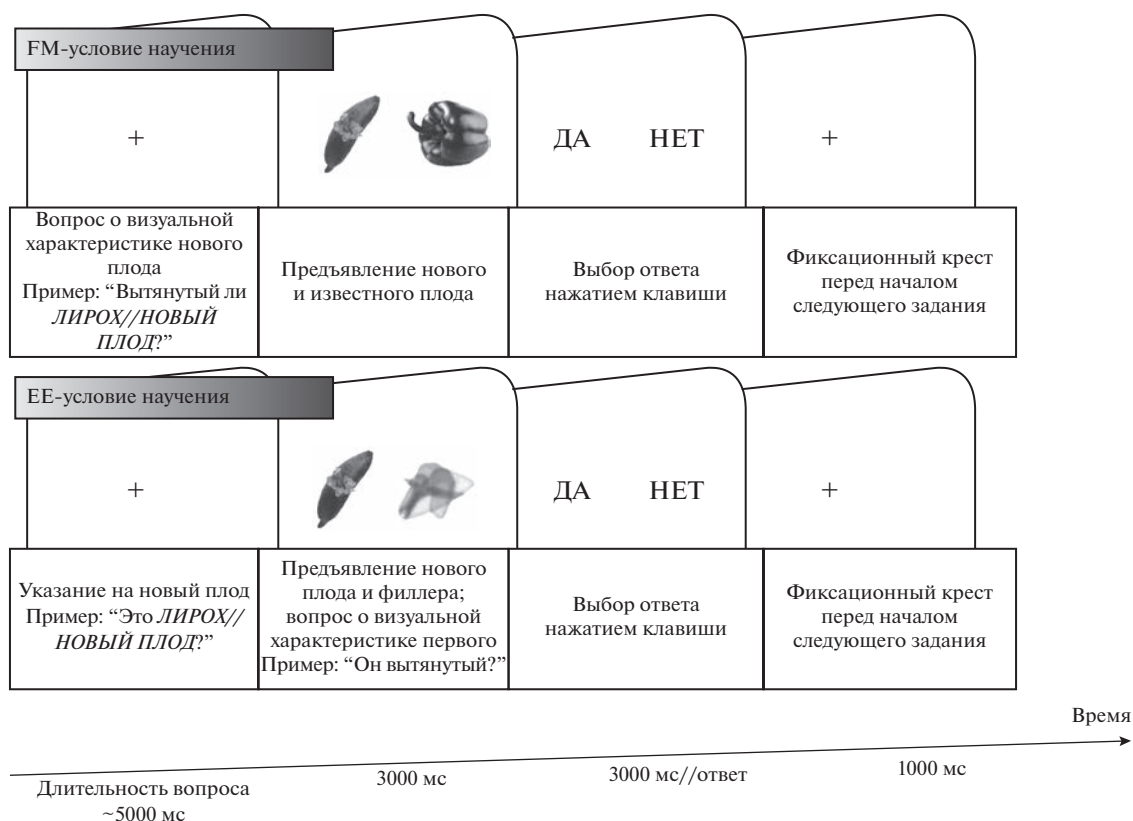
FM-условие научения

+

ДА НЕТ

+

| Вопрос о визуальной характеристике нового плода Пример: "Вытянутый ли *ЛИРОХ//НОВЫЙ ПЛОД*?" | Предъявление нового и известного плода | Выбор ответа нажатием клавиши | Фиксационный крест перед началом следующего задания |
|---|---|---|---|

EE-условие научения

+

ДА НЕТ

+

| Указание на новый плод Пример: "Это *ЛИРОХ// НОВЫЙ ПЛОД*?" | Предъявление нового плода и филлера; вопрос о визуальной характеристике первого Пример: "Он вытянутый?" | Выбор ответа нажатием клавиши | Фиксационный крест перед началом следующего задания |
|---|---|---|---|

Время

Длительность вопроса ~5000 мс

3000 мс

3000 мс//ответ

1000 мс